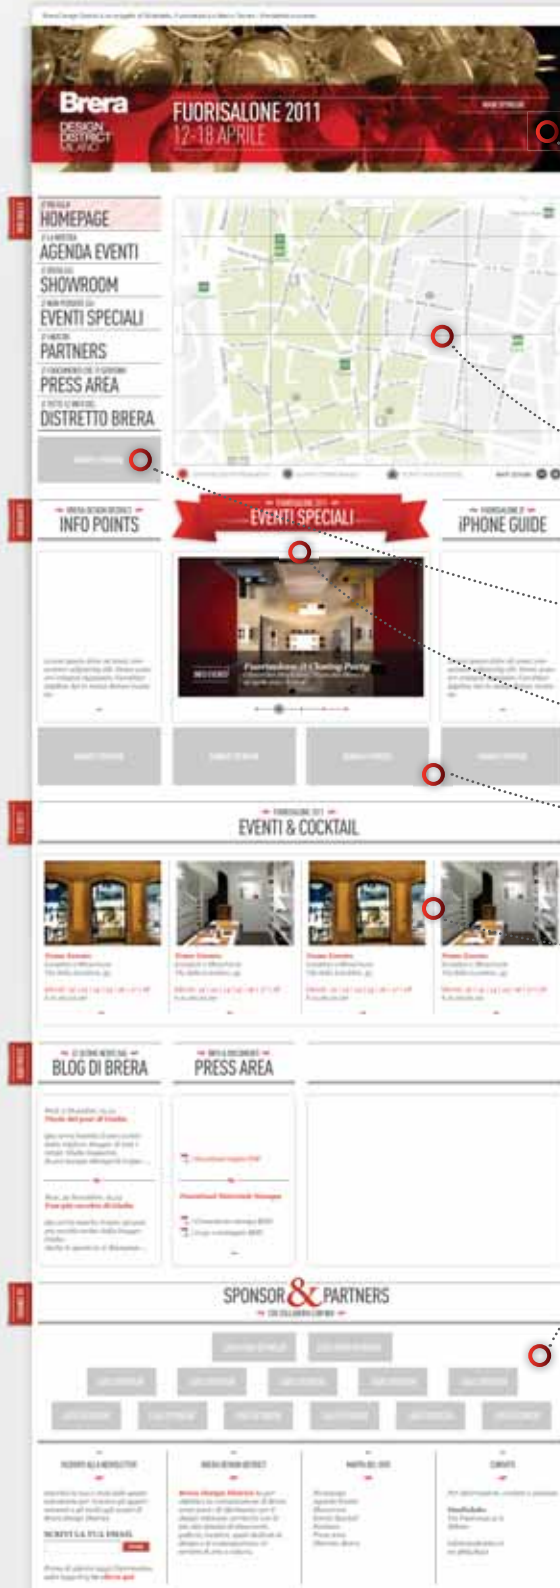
Brera
DESIGN DISTRICT MILANO

FUORISALONE 2011
12-18 APRILE

HOMEPAGE
AGENDA EVENTI
SHOWROOM
EVENTI SPECIALI
PARTNERS
PRESS AREA
DISTRETTO BRERA

INFO POINTS
EVENTI SPECIALI
IPHONE GUIDE

Fuorisalone // Closing Party

EVENTI & COCKTAIL

BLOG DI BRERA
PRESS AREA

SPONSOR & PARTNERS

SCRIVI LA TUA EMAIL